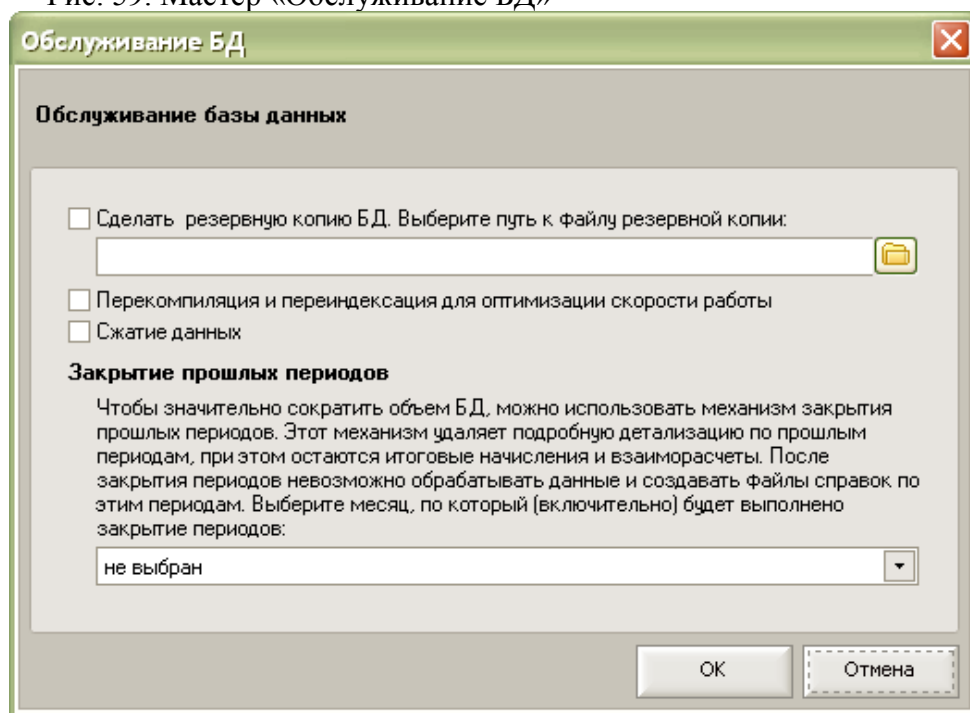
Рис. 39. Мастер «Обслуживание БД»

Обслуживание БД

Обслуживание базы данных

Сделать резервную копию БД. Выберите путь к файлу резервной копии:

Перекомпиляция и переиндексация для оптимизации скорости работы

Сжатие данных

Закрытие прошлых периодов

Чтобы значительно сократить объем БД, можно использовать механизм закрытия прошлых периодов. Этот механизм удаляет подробную детализацию по прошлым периодам, при этом остаются итоговые начисления и взаиморасчеты. После закрытия периодов невозможно обрабатывать данные и создавать файлы справок по этим периодам. Выберите месяц, по который (включительно) будет выполнено закрытие периодов:

не выбран

OK

Отмена